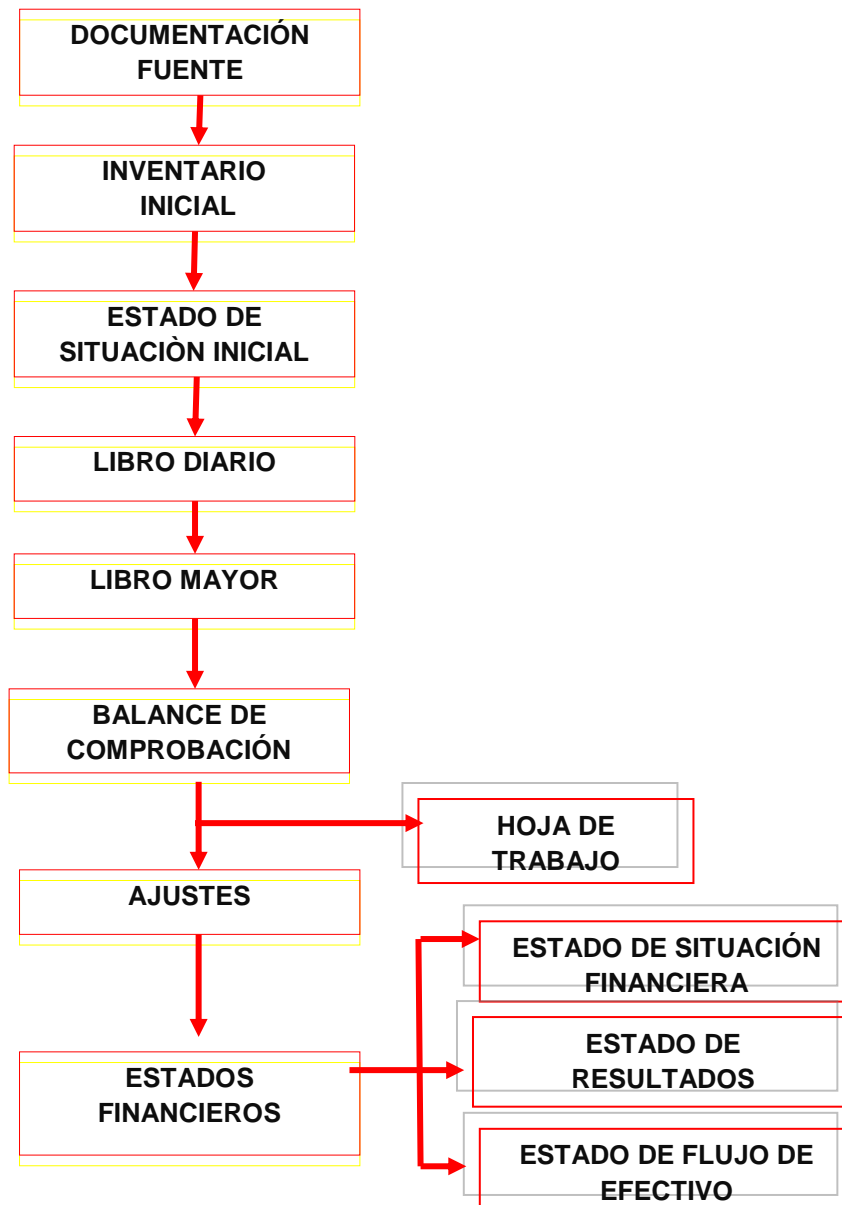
DOCUMENTACIÓN FUENTE

INVENTARIO INICIAL

ESTADO DE SITUACIÒN INICIAL

LIBRO DIARIO

LIBRO MAYOR

BALANCE DE COMPROBACIÓN

HOJA DE TRABAJO

AJUSTES

ESTADOS FINANCIEROS

ESTADO DE SITUACIÓN FINANCIERA

ESTADO DE RESULTADOS

ESTADO DE FLUJO DE EFECTIVO